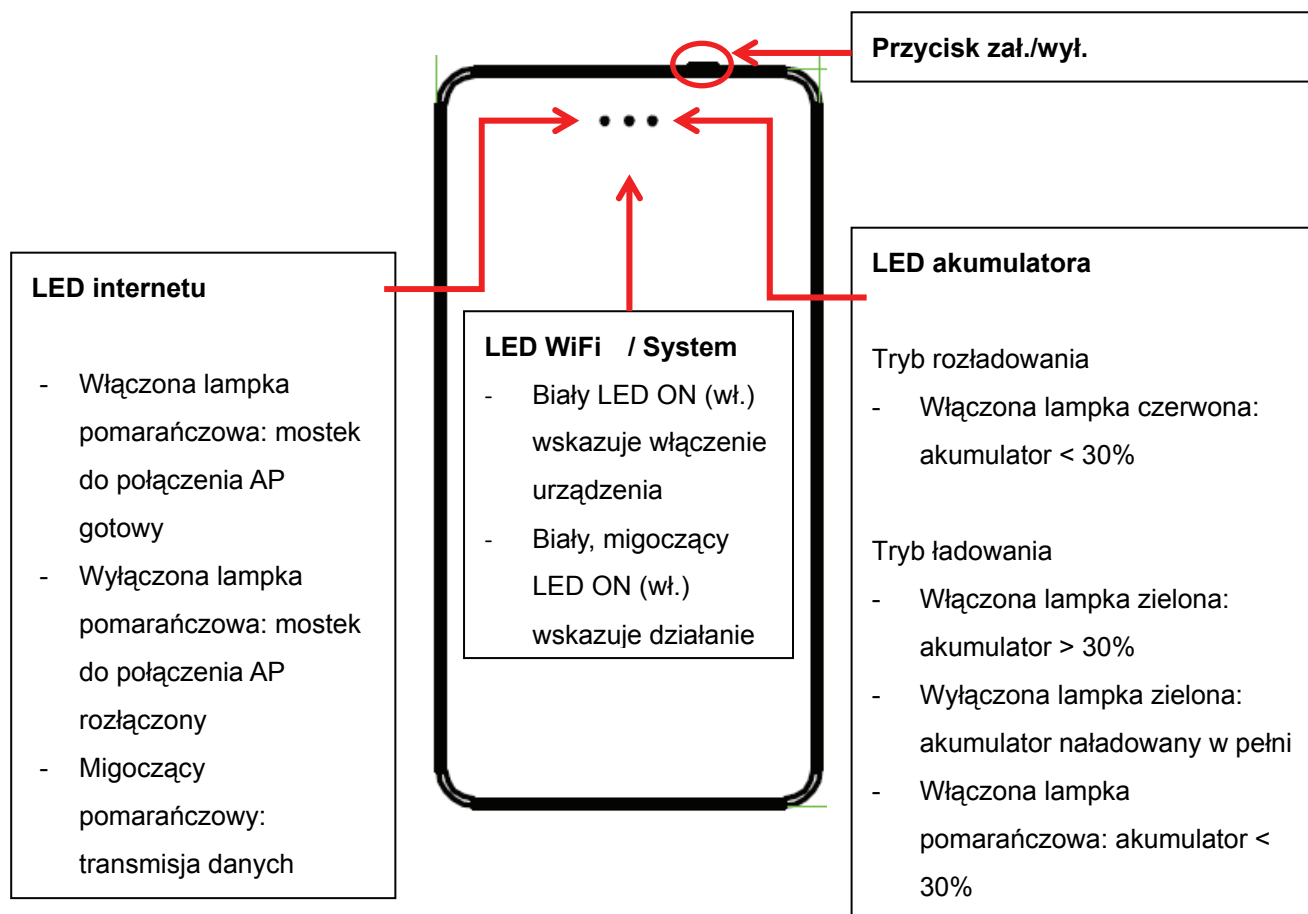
Przycisk zał./wył.

LED internetu

- Włączona lampka pomarańczowa: mostek do połączenia AP gotowy
- Wyłączona lampka pomarańczowa: mostek do połączenia AP rozłączony
- Migoczący pomarańczowy: transmisja danych

LED WiFi / System
- Biały LED ON (wł.) wskazuje włączenie urządzenia
- Biały, migoczący LED ON (wł.) wskazuje działanie

LED akumulatora

Tryb rozładowania
- Włączona lampka czerwona: akumulator < 30%

Tryb ładowania
- Włączona lampka zielona: akumulator > 30%
- Wyłączona lampka zielona: akumulator naładowany w pełni
- Włączona lampka pomarańczowa: akumulator < 30%